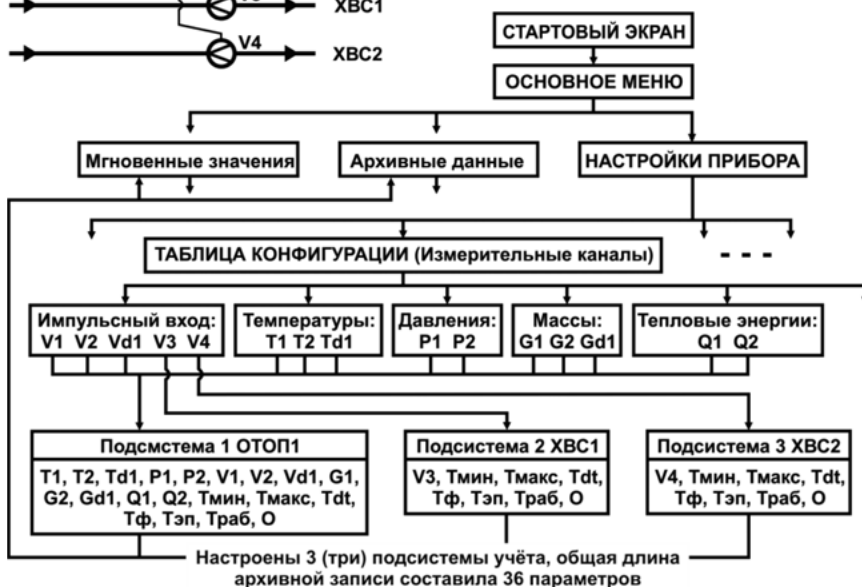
V3 ХВС1

V4 ХВС2

СТАРТОВЫЙ ЭКРАН

ОСНОВНОЕ МЕНЮ

Мгновенные значения

Архивные данные

НАСТРОЙКИ ПРИБОРА

ТАБЛИЦА КОНФИГУРАЦИИ (Измерительные каналы)

- - -

Импульсный вход: V1 V2 Vd1 V3 V4

Температуры: T1 T2 Td1

Давления: P1 P2

Массы: G1 G2 Gd1

Тепловые энергии: Q1 Q2

Подсмстема 1 ОТОП1

T1, T2, Td1, P1, P2, V1, V2, Vd1, G1, G2, Gd1, Q1, Q2, Тмин, Тмакс, Tdt, Тф, Тэп, Траб, О

Подсистема 2 ХВС1

V3, Тмин, Тмакс, Tdt, Тф, Тэп, Траб, О

Подсистема 3 ХВС2

V4, Тмин, Тмакс, Tdt, Тф, Тэп, Траб, О

Настроены 3 (три) подсистемы учёта, общая длина архивной записи составила 36 параметров